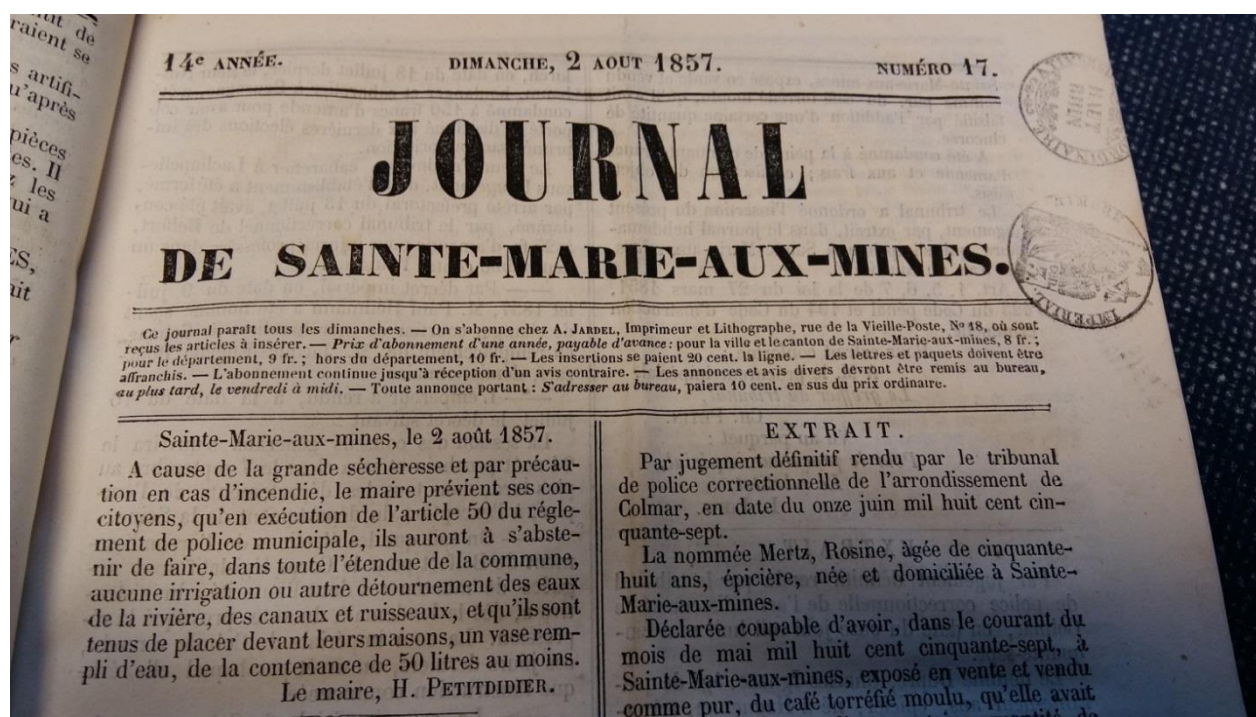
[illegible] de
raient se

s artifi-
u'après

pièces
es. Il
les
ui a

ES,
uit

14e ANNÉE. DIMANCHE, 2 AOUT 1857. NUMÉRO 17.

JOURNAL
DE SAINTE-MARIE-AUX-MINES.

Ce journal paraît tous les dimanches. — On s'abonne chez A. JARDEL, Imprimeur et Lithographe, rue de la Vieille-Poste, No 18, où sont reçus les articles à insérer. — Prix d'abonnement d'une année, payable d'avance: pour la ville et le canton de Sainte-Marie-aux-mines, 8 fr.; pour le département, 9 fr.; hors du département, 10 fr. — Les insertions se paient 20 cent. la ligne. — Les lettres et paquets doivent être affranchis. — L'abonnement continue jusqu'à réception d'un avis contraire. — Les annonces et avis divers devront être remis au bureau, au plus tard, le vendredi à midi. — Toute annonce portant: S'adresser au bureau, paiera 10 cent. en sus du prix ordinaire.

Sainte-Marie-aux-mines, le 2 août 1857.

A cause de la grande sécheresse et par précaution en cas d'incendie, le maire prévient ses concitoyens, qu'en exécution de l'article 50 du réglement de police municipale, ils auront à s'abstenir de faire, dans toute l'étendue de la commune, aucune irrigation ou autre détournement des eaux de la rivière, des canaux et ruisseaux, et qu'ils sont tenus de placer devant leurs maisons, un vase rempli d'eau, de la contenance de 50 litres au moins.

Le maire, H. PETITDIDIER.

EXTRAIT.

Par jugement définitif rendu par le tribunal de police correctionnelle de l'arrondissement de Colmar, en date du onze juin mil huit cent cinquante-sept.

La nommée Mertz, Rosine, âgée de cinquante-huit ans, épicière, née et domiciliée à Sainte-Marie-aux-mines.

Déclarée coupable d'avoir, dans le courant du mois de mai mil huit cent cinquante-sept, à Sainte-Marie-aux-mines, exposé en vente et vendu comme pur, du café torréfié moulu, qu'elle avait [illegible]